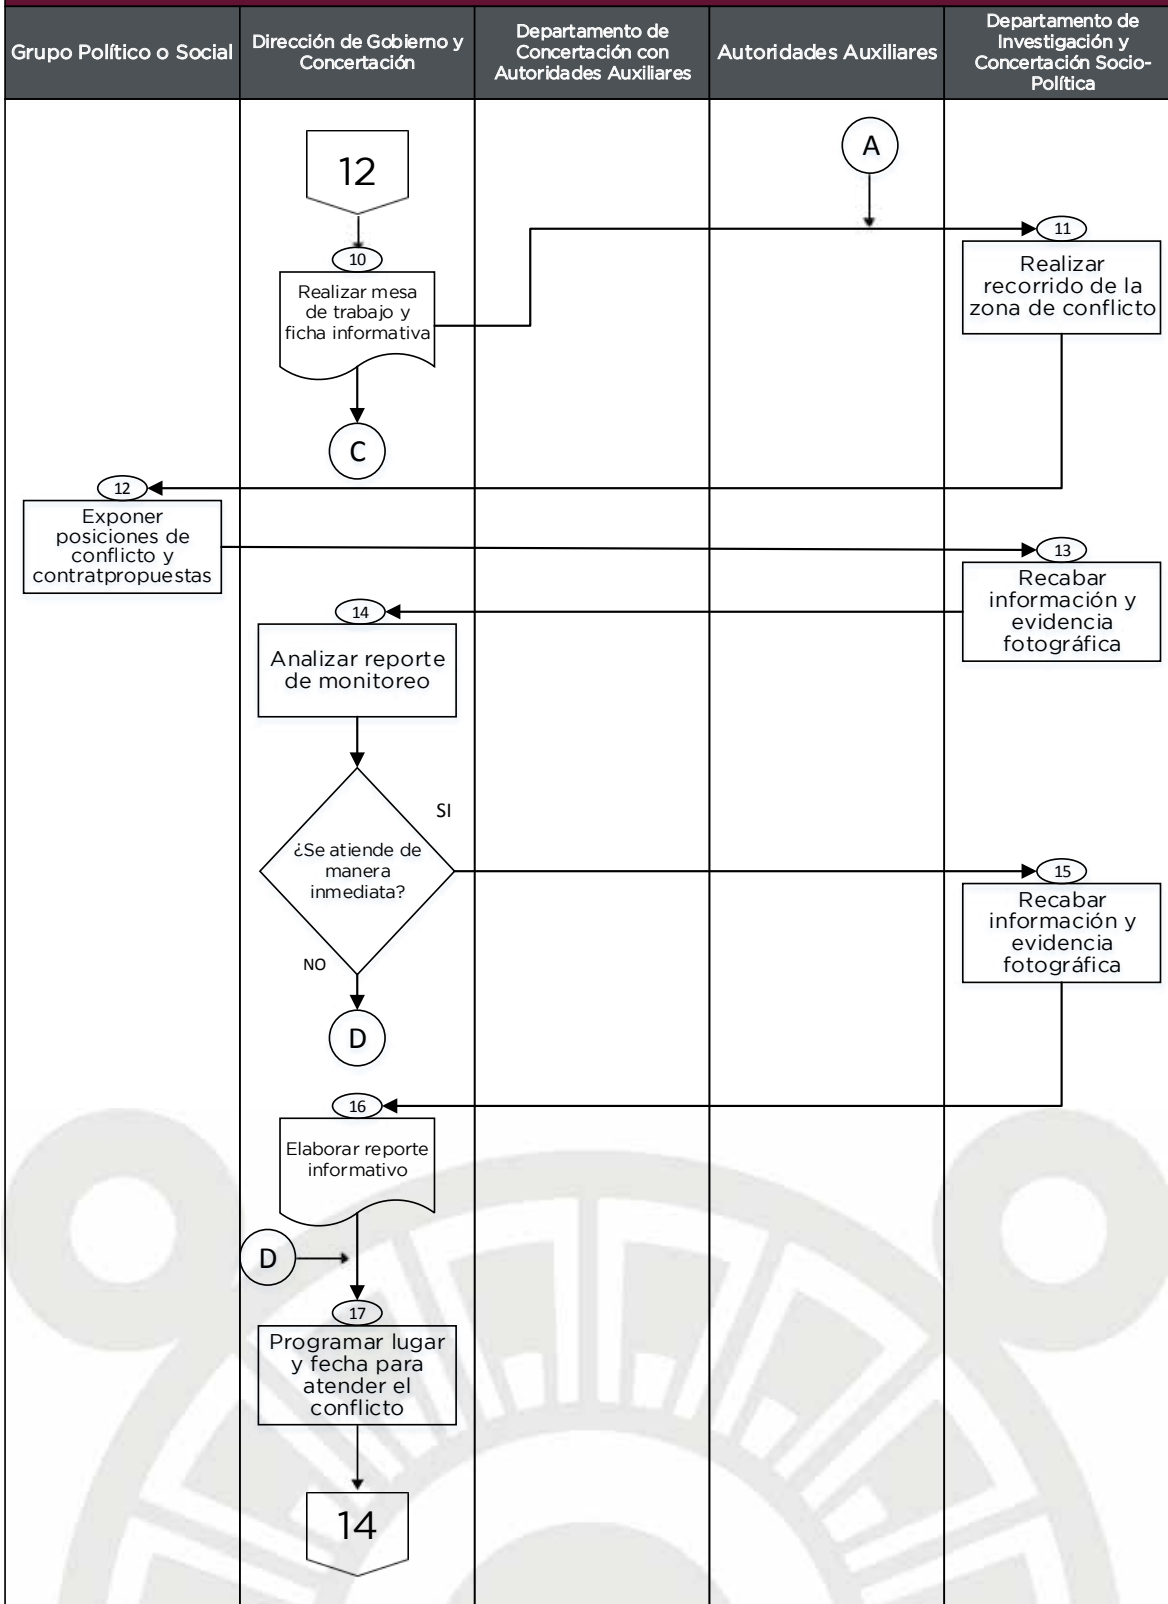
| Grupo Político o Social | Dirección de Gobierno y Concertación | Departamento de Concertación con Autoridades Auxiliares | Autoridades Auxiliares | Departamento de Investigación y Concertación Socio-Política |
|---|---|---|---|---|

12

A

10
Realizar mesa de trabajo y ficha informativa

11
Realizar recorrido de la zona de conflicto

C

12
Exponer posiciones de conflicto y contratpropuestas

13
Recabar información y evidencia fotográfica

14
Analizar reporte de monitoreo

¿Se atiende de manera inmediata?

SI

NO

15
Recabar información y evidencia fotográfica

D

16
Elaborar reporte informativo

D

17
Programar lugar y fecha para atender el conflicto

14